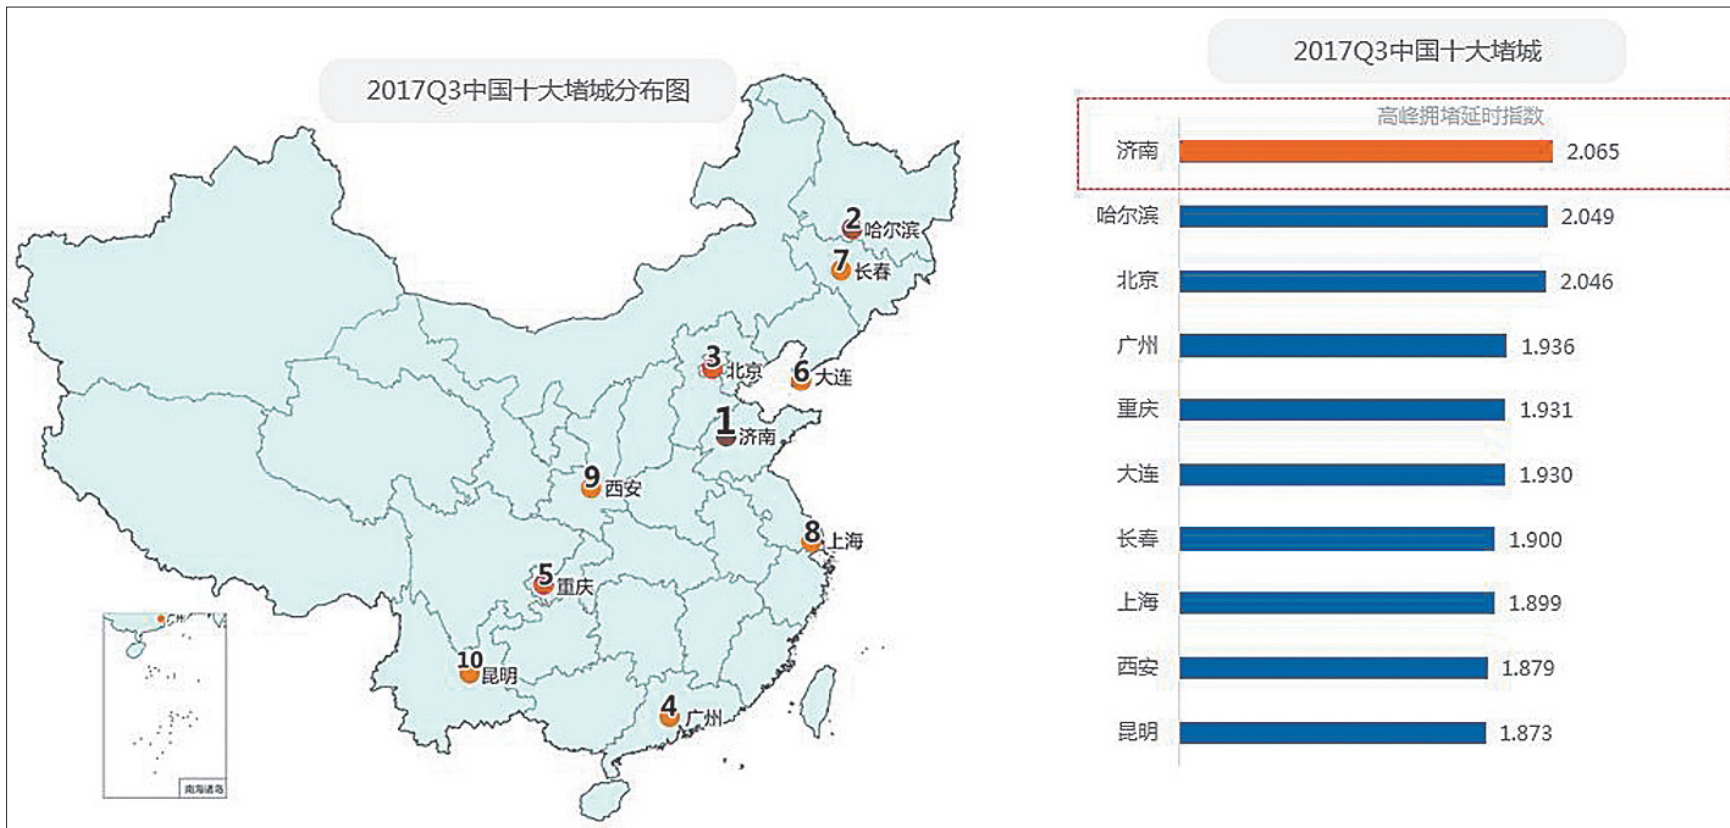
2017Q3中国十大堵城分布图

2 哈尔滨
7 长春
3 北京
6 大连
1 济南
9 西安
8 上海
5 重庆
10 昆明
4 广州

南海诸岛

2017Q3中国十大堵城

高峰拥堵延时指数

| 城市 | 高峰拥堵延时指数 |
|---|---|
| 济南 | 2.065 |
| 哈尔滨 | 2.049 |
| 北京 | 2.046 |
| 广州 | 1.936 |
| 重庆 | 1.931 |
| 大连 | 1.930 |
| 长春 | 1.900 |
| 上海 | 1.899 |
| 西安 | 1.879 |
| 昆明 | 1.873 |